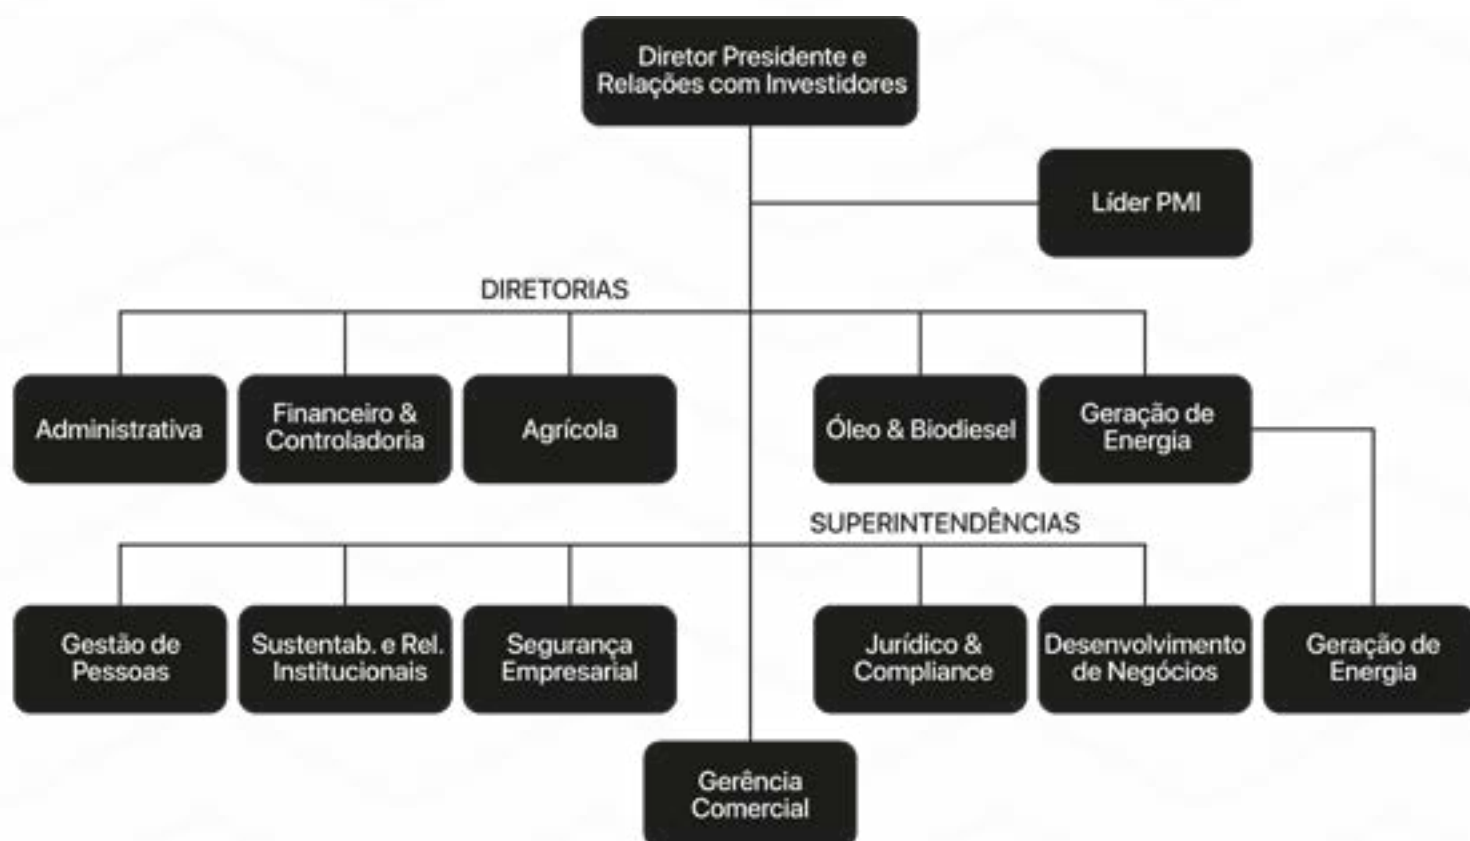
Diretor Presidente e Relações com Investidores

Líder PMI

DIRETORIAS

Administrativa

Financeiro & Controladoria

Agrícola

Óleo & Biodiesel

Geração de Energia

SUPERINTENDÊNCIAS

Gestão de Pessoas

Sustentab. e Rel. Institucionais

Segurança Empresarial

Jurídico & Compliance

Desenvolvimento de Negócios

Geração de Energia

Gerência Comercial